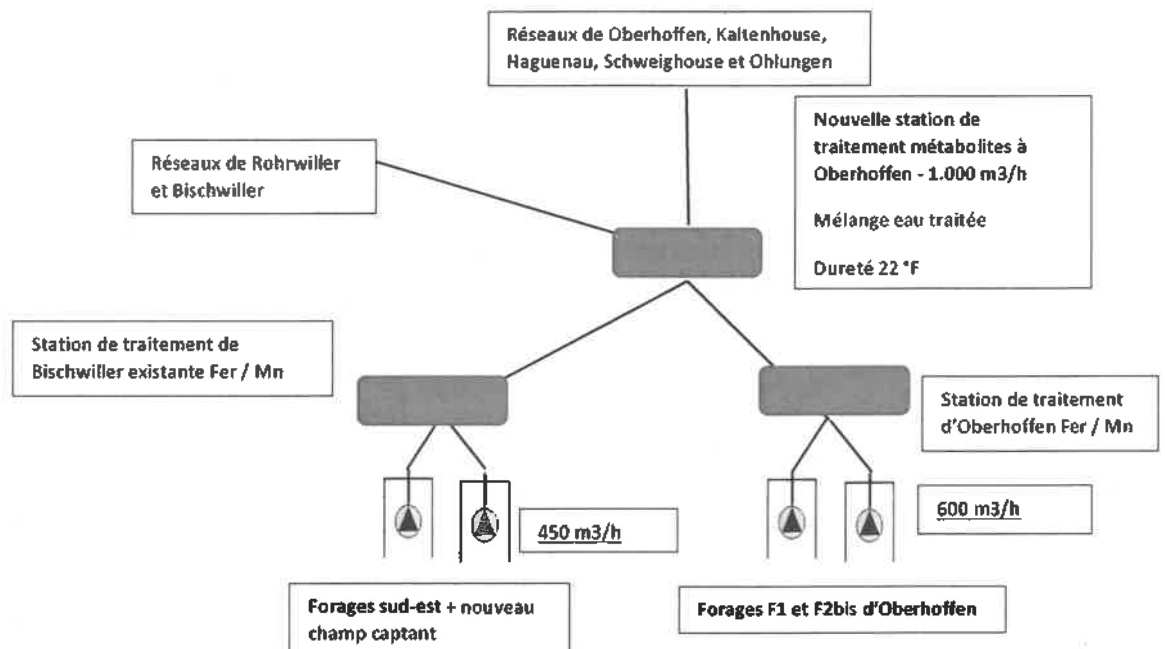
Réseaux de Oberhoffen, Kaltenhouse, Haguenau, Schweighouse et Ohlungen

Nouvelle station de traitement métabolites à Oberhoffen - 1.000 m3/h

Mélange eau traitée

Dureté 22 °F

Réseaux de Rohrwiller et Bischwiller

Station de traitement de Bischwiller existante Fer / Mn

Station de traitement d'Oberhoffen Fer / Mn

450 m3/h

600 m3/h

Forages sud-est + nouveau champ captant

Forages F1 et F2bis d'Oberhoffen